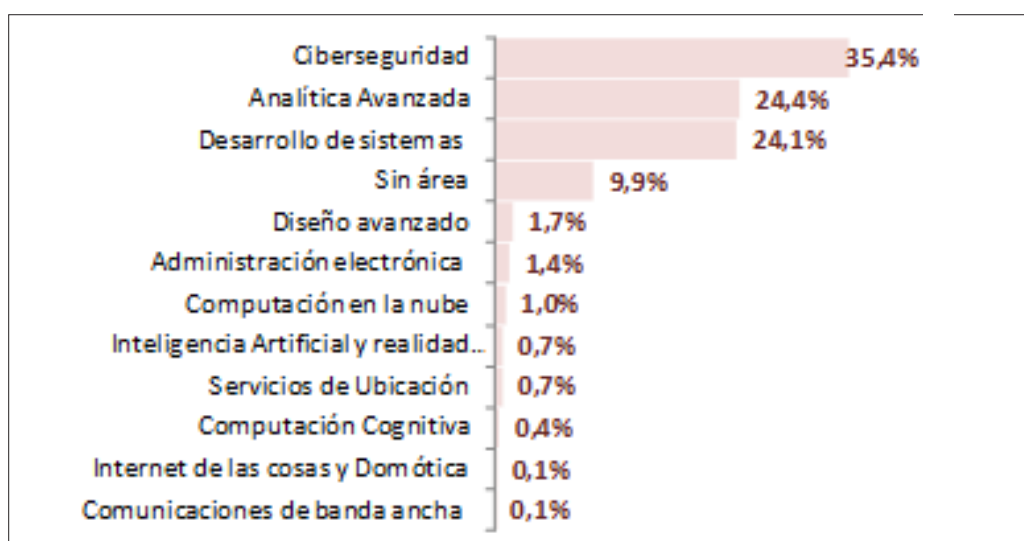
Ciberseguridad 35,4%
Analítica Avanzada 24,4%
Desarrollo de sistemas 24,1%
Sin área 9,9%
Diseño avanzado 1,7%
Administración electrónica 1,4%
Computación en la nube 1,0%
Inteligencia Artificial y realidad... 0,7%
Servicios de Ubicación 0,7%
Computación Cognitiva 0,4%
Internet de las cosas y Domótica 0,1%
Comunicaciones de banda ancha 0,1%